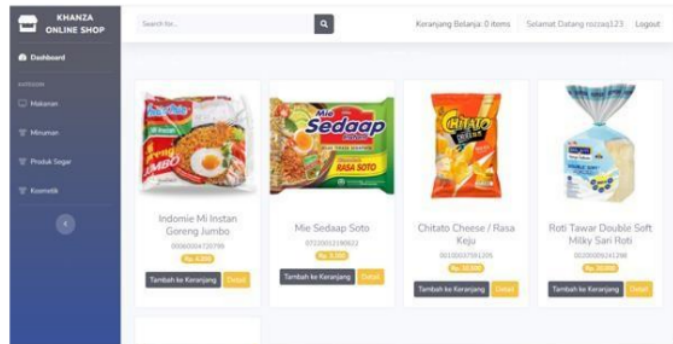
KHANZA ONLINE SHOP

Search for...

Keranjang Belanja: 0 items

Selamat Datang rozzaq123

Logout

Dashboard

KATEGORI

Makanan

Minuman

Produk Segar

Kosmetik

Indomie Mi Instan Goreng Jumbo

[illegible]

Rp. 4.000

Tambah ke Keranjang

Detail

Mie Sedaap Soto

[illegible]

Rp. 3.000

Tambah ke Keranjang

Detail

Chitato Cheese / Rasa Keju

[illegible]

Rp. 10.000

Tambah ke Keranjang

Detail

Roti Tawar Double Soft Milky Sari Roti

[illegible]

Rp. 20.000

Tambah ke Keranjang

Detail